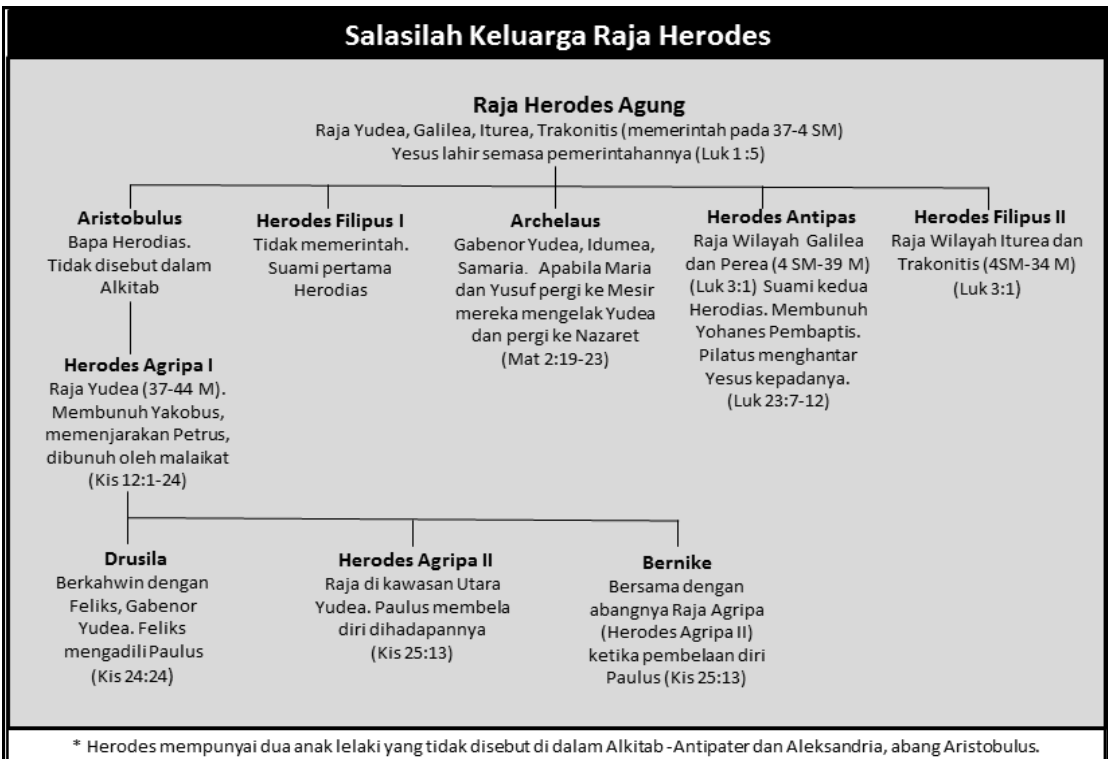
Salasilah Keluarga Raja Herodes

Raja Herodes Agung
Raja Yudea, Galilea, Iturea, Trakonitis (memerintah pada 37-4 SM)
Yesus lahir semasa pemerintahannya (Luk 1:5)

Aristobulus
Bapa Herodias. Tidak disebut dalam Alkitab

Herodes Filipus I
Tidak memerintah. Suami pertama Herodias

Archelaus
Gabenor Yudea, Idumea, Samaria. Apabila Maria dan Yusuf pergi ke Mesir mereka mengelak Yudea dan pergi ke Nazaret (Mat 2:19-23)

Herodes Antipas
Raja Wilayah Galilea dan Perea (4 SM-39 M) (Luk 3:1) Suami kedua Herodias. Membunuh Yohanes Pembaptis. Pilatus menghantar Yesus kepadanya. (Luk 23:7-12)

Herodes Filipus II
Raja Wilayah Iturea dan Trakonitis (4SM-34 M) (Luk 3:1)

Herodes Agripa I
Raja Yudea (37-44 M). Membunuh Yakobus, memenjarakan Petrus, dibunuh oleh malaikat (Kis 12:1-24)

Drusila
Berkahwin dengan Feliks, Gabenor Yudea. Feliks mengadili Paulus (Kis 24:24)

Herodes Agripa II
Raja di kawasan Utara Yudea. Paulus membela diri dihadapannya (Kis 25:13)

Bernike
Bersama dengan abangnya Raja Agripa (Herodes Agripa II) ketika pembelaan diri Paulus (Kis 25:13)

* Herodes mempunyai dua anak lelaki yang tidak disebut di dalam Alkitab -Antipater dan Aleksandria, abang Aristobulus.